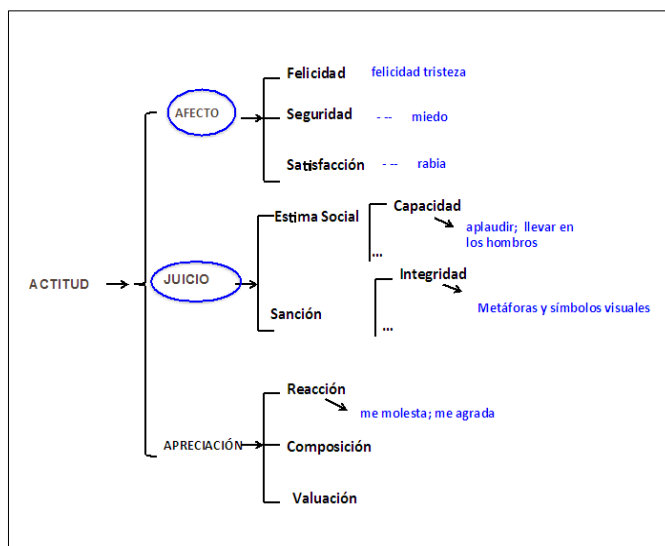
ACTITUD

AFECTO

Felicidad felicidad tristeza

Seguridad -- miedo

Satisfacción -- rabia

JUICIO

Estima Social

Capacidad

aplaudir; llevar en los hombros

...

Sanción

Integridad

Metáforas y símbolos visuales

...

APRECIACIÓN

Reacción

me molesta; me agrada

Composición

Valuación